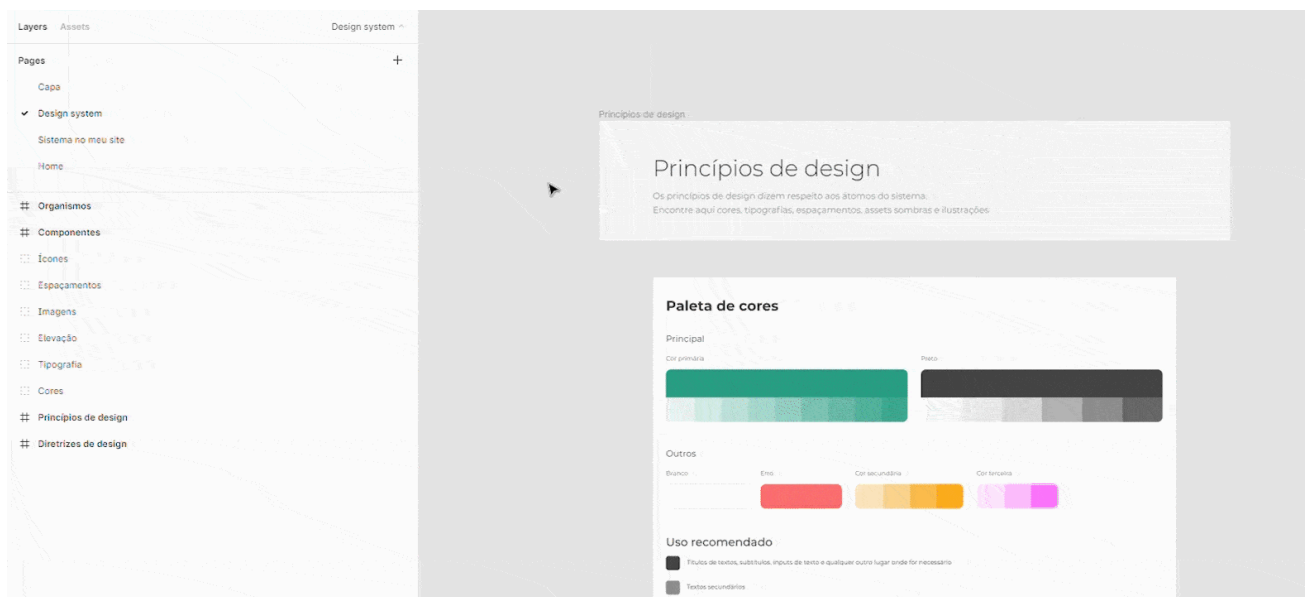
Layers Assets Design system

Pages +

Capa

✓ Design system

Sistema no meu site

Home

Organismos

Componentes

Ícones

Espaçamentos

Imagens

Elevação

Tipografia

Cores

Princípios de design

Diretrizes de design

Princípios de design

Princípios de design

Os princípios de design dizem respeito aos átomos do sistema.
Encontre aqui cores, tipografias, espaçamentos, assets sombras e ilustrações

Paleta de cores

Principal

Cor primária

Preto

Outros

Branco

Erro

Cor secundária

Cor terceira

Uso recomendado

Títulos de textos, subtítulos, inputs de texto e qualquer outro lugar onde for necessário

Textos secundários